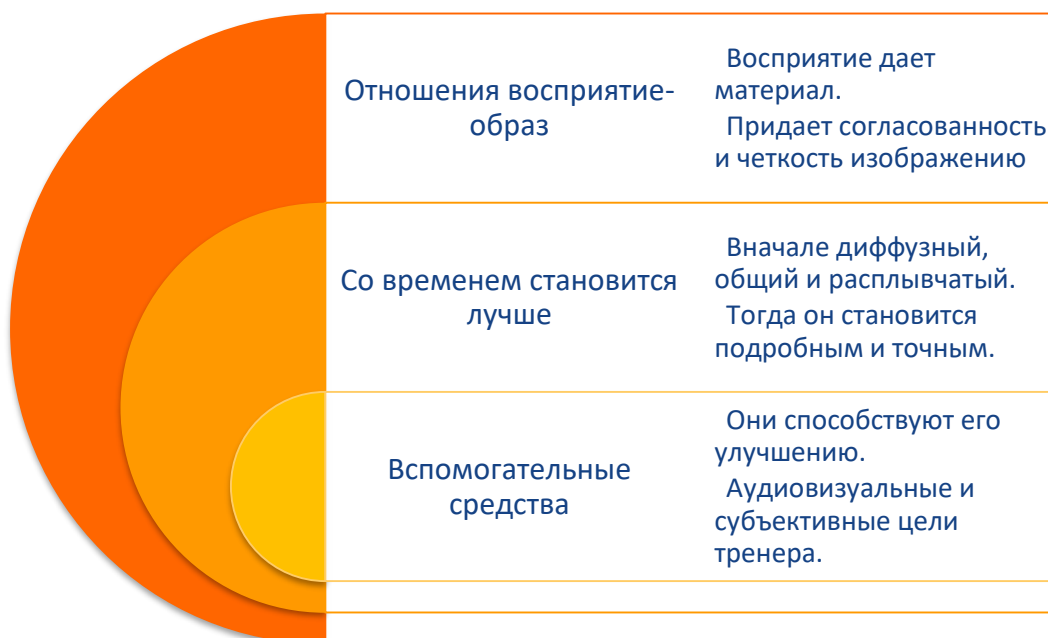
Отношения восприятие-образ

Восприятие дает материал.
Придает согласованность и четкость изображению

Со временем становится лучше

Вначале диффузный, общий и расплывчатый.
Тогда он становится подробным и точным.

Вспомогательные средства

Они способствуют его улучшению.
Аудиовизуальные и субъективные цели тренера.